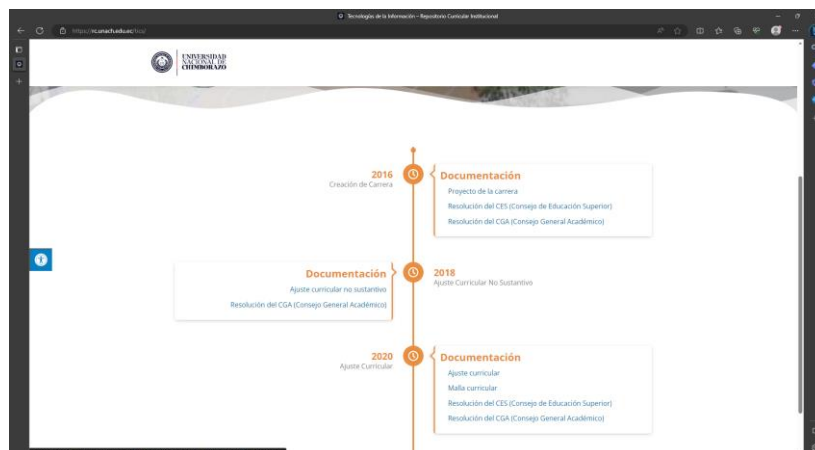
Tecnologías de la Información – Repositorio Curricular Institucional

https://rc.unach.edu.ec/tics/

UNIVERSIDAD NACIONAL DE CHIMBORAZO

2016
Creación de Carrera

Documentación
Proyecto de la carrera
Resolución del CES (Consejo de Educación Superior)
Resolución del CGA (Consejo General Académico)

Documentación
Ajuste curricular no sustantivo
Resolución del CGA (Consejo General Académico)

2018
Ajuste Curricular No Sustantivo

2020
Ajuste Curricular

Documentación
Ajuste curricular
Malla curricular
Resolución del CES (Consejo de Educación Superior)
Resolución del CGA (Consejo General Académico)